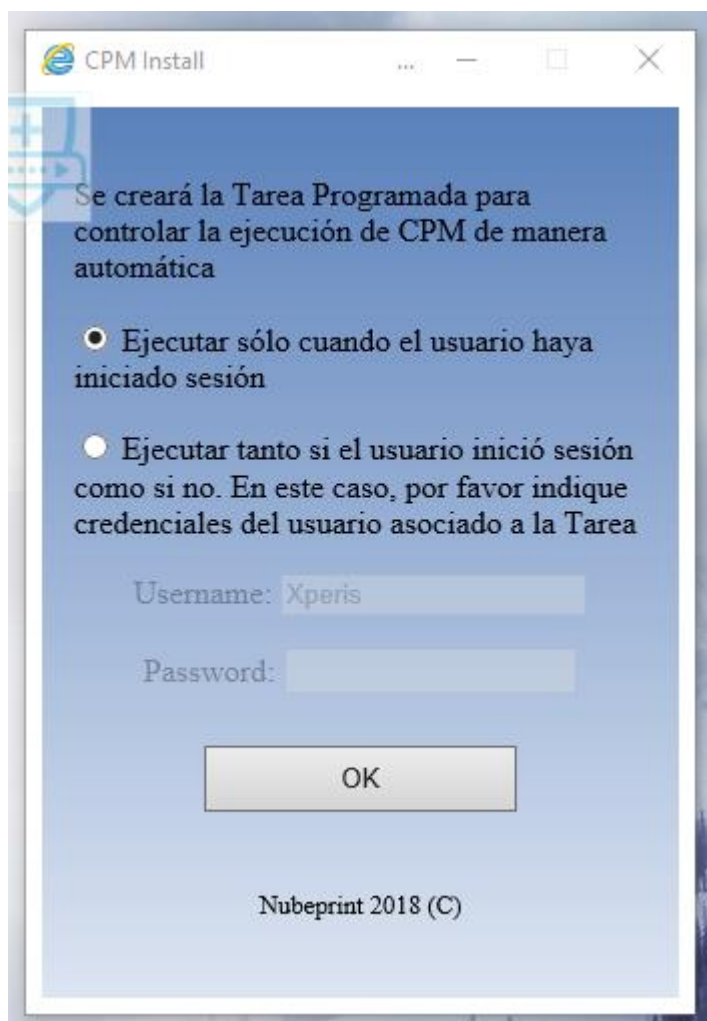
CPM Install ...

Se creará la Tarea Programada para controlar la ejecución de CPM de manera automática

Ejecutar sólo cuando el usuario haya iniciado sesión

Ejecutar tanto si el usuario inició sesión como si no. En este caso, por favor indique credenciales del usuario asociado a la Tarea

Username: Xperis

Password:

OK

Nubeprint 2018 (C)